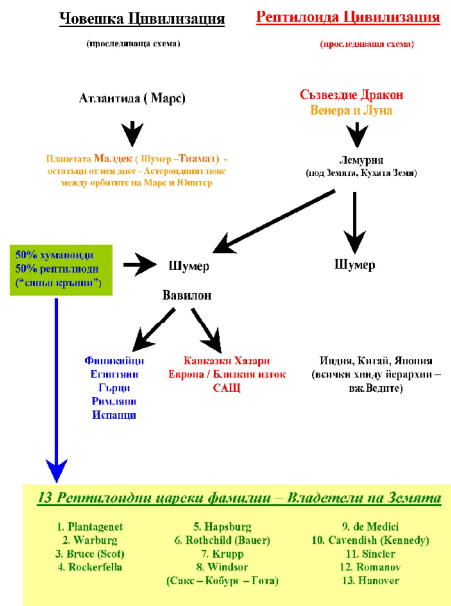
Човешка Цивилизация

(проследяваща схема)

Рептилоида Цивилизация

(проследяваща схема)

Атлантида ( Марс)

Съзвездие Дракон
Венера и Луна

Планетата Малдек ( Шумер –Тиамат) - остатъци от нея днес - Астероидният пояс между орбитите на Марс и Юпитер

Лемурия
(под Земята, Кухата Земя)

50% хуманоиди
50% рептилоиди
("синьо кръвни")

Шумер

Шумер

Вавилон

Финикийци
Египтяни
Гърци
Римляни
Испанци

Кавказки Хазари
Европа / Близкия изток
САЩ

Индия, Китай, Япония
(всички хинду йерархии – вж.Ведите)

13 Рептилоидни царски фамилии – Владетели на Земята

1. Plantagenet
2. Warburg
3. Bruce (Scot)
4. Rockerfella

5. Hapsburg
6. Rothchild (Bauer)
7. Krupp
8. Windsor
(Сакс – Кобург – Гота)

9. de Medici
10. Cavendish (Kennedy)
11. Sincler
12. Romanov
13. Hanover